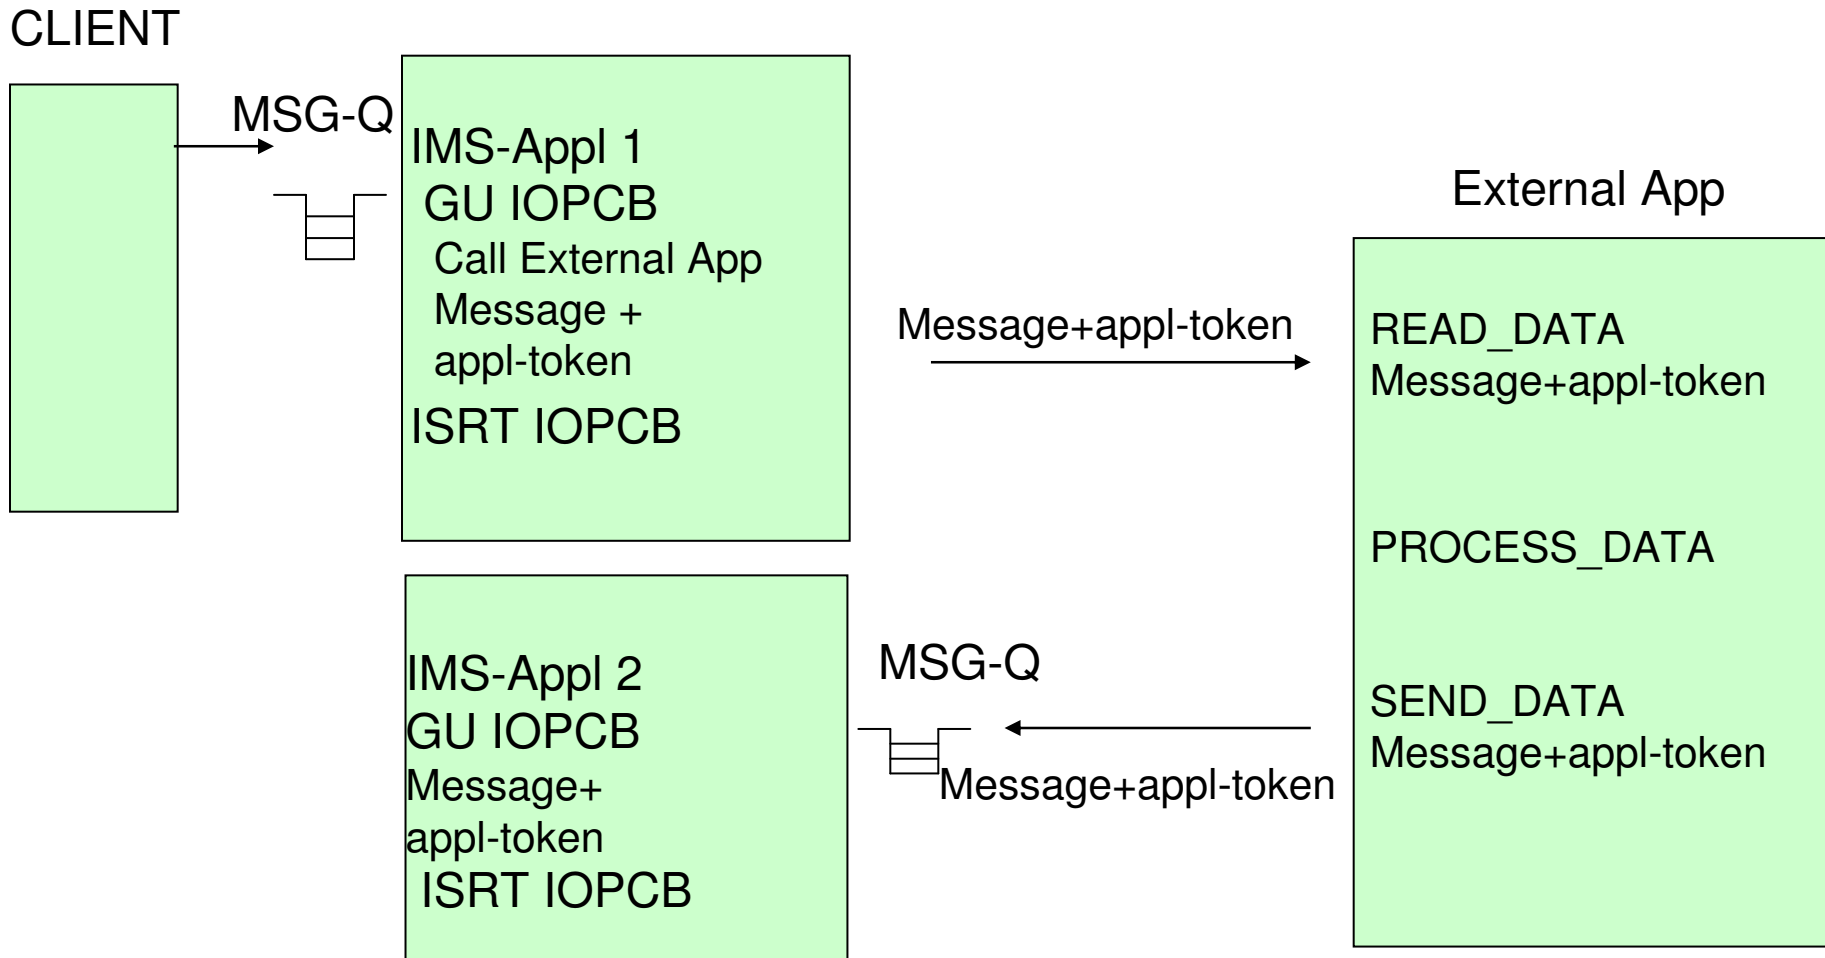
CLIENT

MSG-Q

IMS-Appl 1
GU IOPCB
Call External App
Message +
appl-token
ISRT IOPCB

Message+appl-token

External App

READ_DATA
Message+appl-token

PROCESS_DATA

SEND_DATA
Message+appl-token

MSG-Q

Message+appl-token

IMS-Appl 2
GU IOPCB
Message+
appl-token
ISRT IOPCB